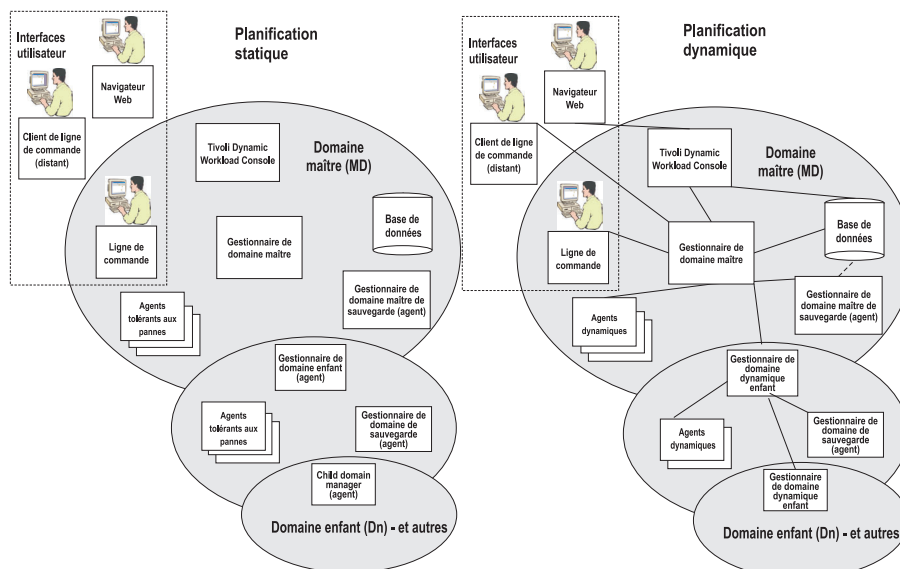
Interfaces utilisateur

Navigateur Web

Client de ligne de commande (distant)

Ligne de commande

Planification statique

Tivoli Dynamic Workload Console

Domaine maître (MD)

Base de données

Gestionnaire de domaine maître

Gestionnaire de domaine maître de sauvegarde (agent)

Agents tolérants aux pannes

Gestionnaire de domaine enfant (agent)

Agents tolérants aux pannes

Gestionnaire de domaine de sauvegarde (agent)

Child domain manager (agent)

Domaine enfant (Dn) - et autres

Interfaces utilisateur

Navigateur Web

Client de ligne de commande (distant)

Ligne de commande

Planification dynamique

Tivoli Dynamic Workload Console

Domaine maître (MD)

Base de données

Gestionnaire de domaine maître

Gestionnaire de domaine maître de sauvegarde (agent)

Agents dynamiques

Gestionnaire de domaine dynamique enfant

Agents dynamiques

Gestionnaire de domaine de sauvegarde (agent)

Gestionnaire de domaine dynamique enfant

Domaine enfant (Dn) - et autres